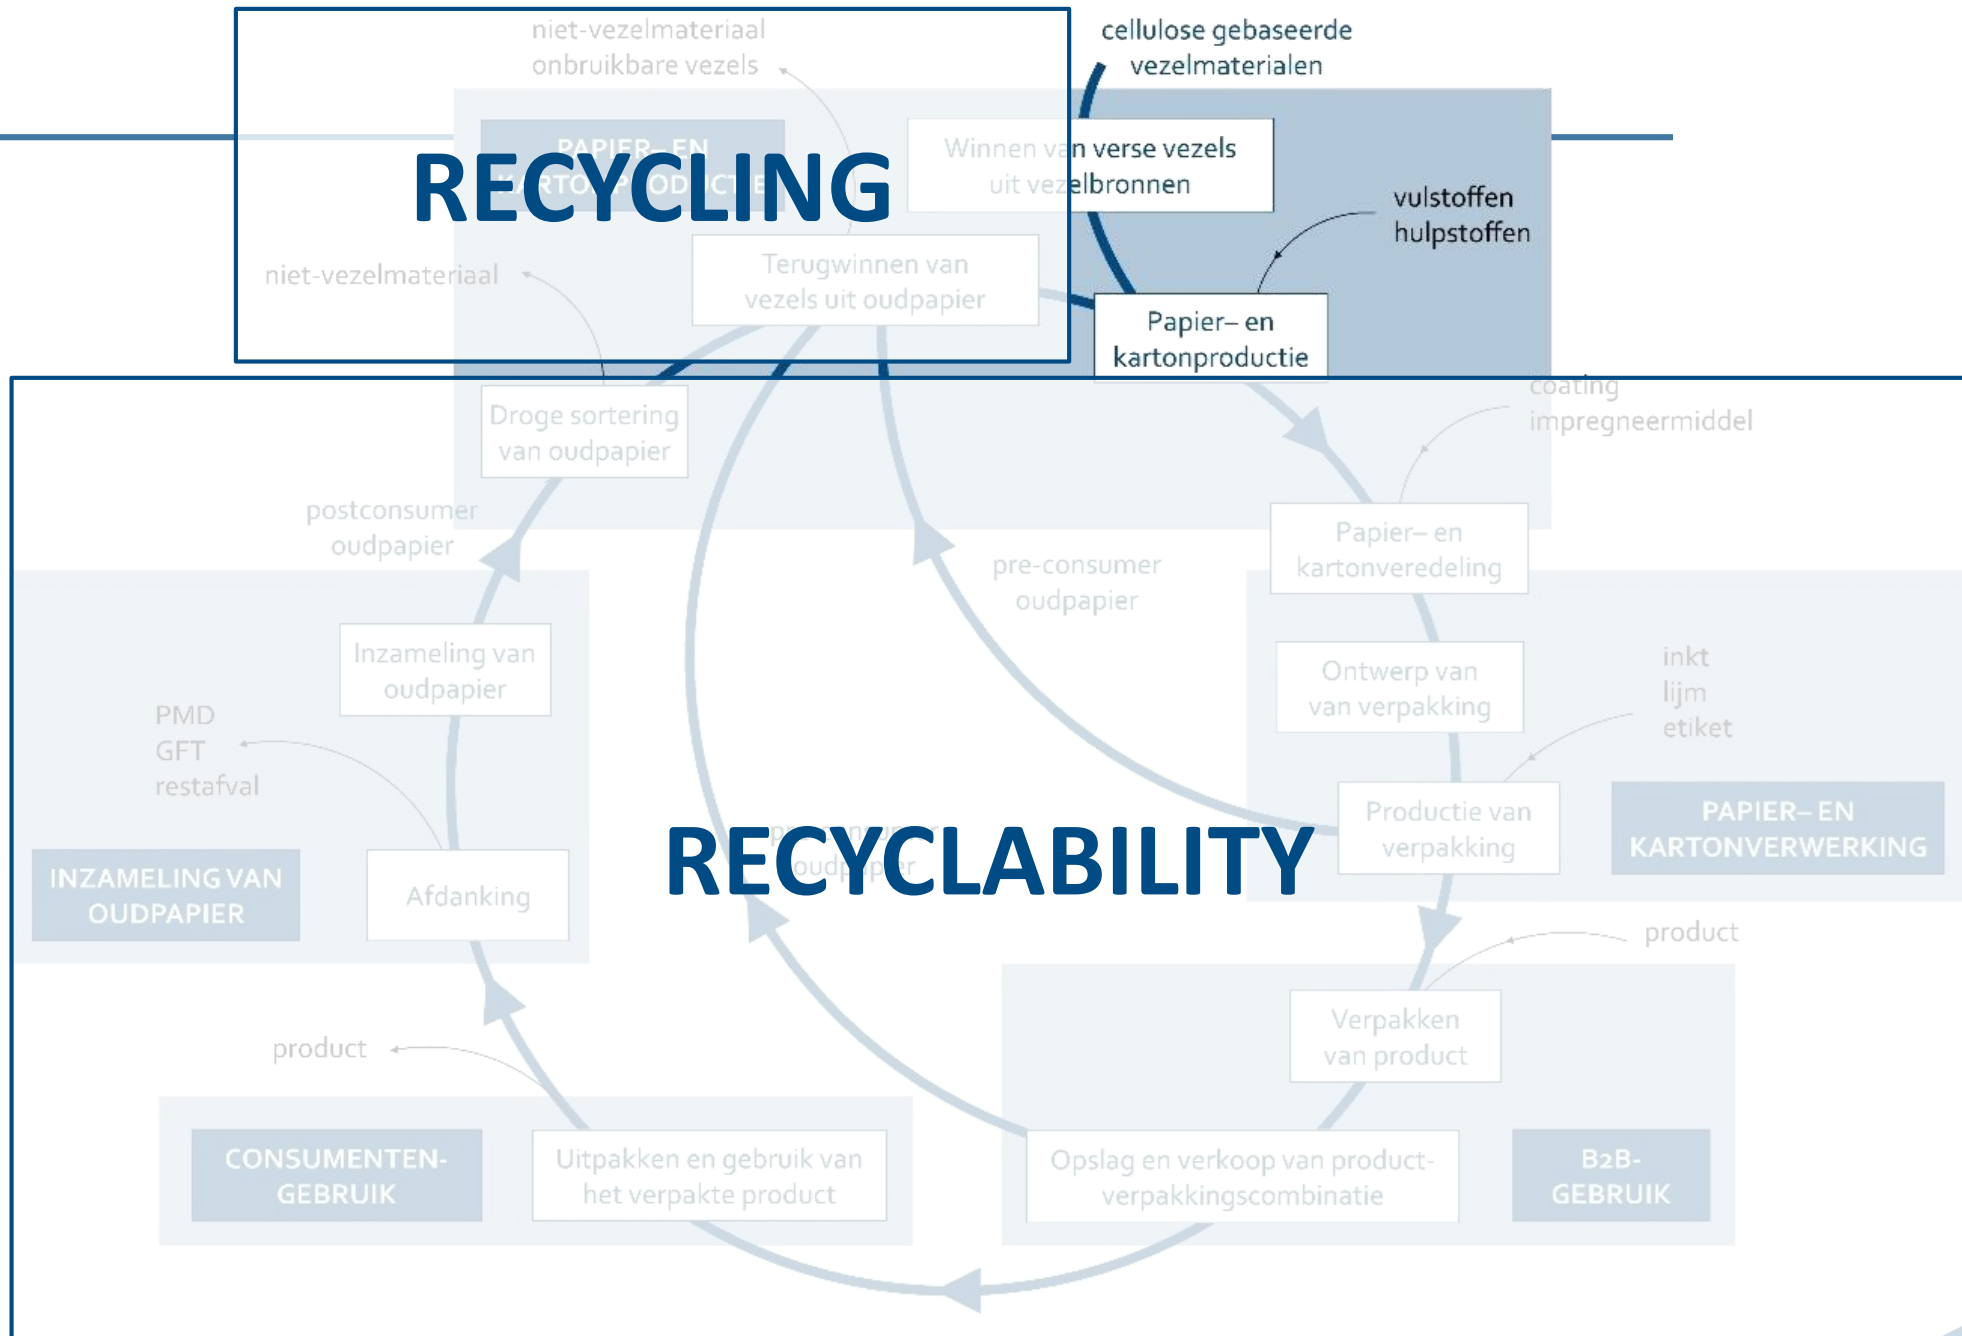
niet-vezelmateriaal
onbruikbare vezels

cellulose gebaseerde
vezelmaterialen

PAPIER– EN
KARTONPRODUCTIE

RECYCLING

Winnen van verse vezels
uit vezelbronnen

vulstoffen
hulpstoffen

niet-vezelmateriaal

Terugwinnen van
vezels uit oudpapier

Papier– en
kartonproductie

coating
impregneermiddel

Droge sortering
van oudpapier

postconsumer
oudpapier

pre-consumer
oudpapier

Papier– en
kartonveredeling

Inzameling van
oudpapier

Ontwerp van
van verpakking

inkt
lijm
etiket

PMD
GFT
restafval

Productie van
verpakking

PAPIER– EN
KARTONVERWERKING

INZAMELING VAN
OUDPAPIER

Afdanking

RECYCLABILITY

oudpapier

product

product

Verpakken
van product

CONSUMENTEN-
GEBRUIK

Uitpakken en gebruik van
het verpakte product

Opslag en verkoop van product-
verpakkingscombinatie

B2B-
GEBRUIK